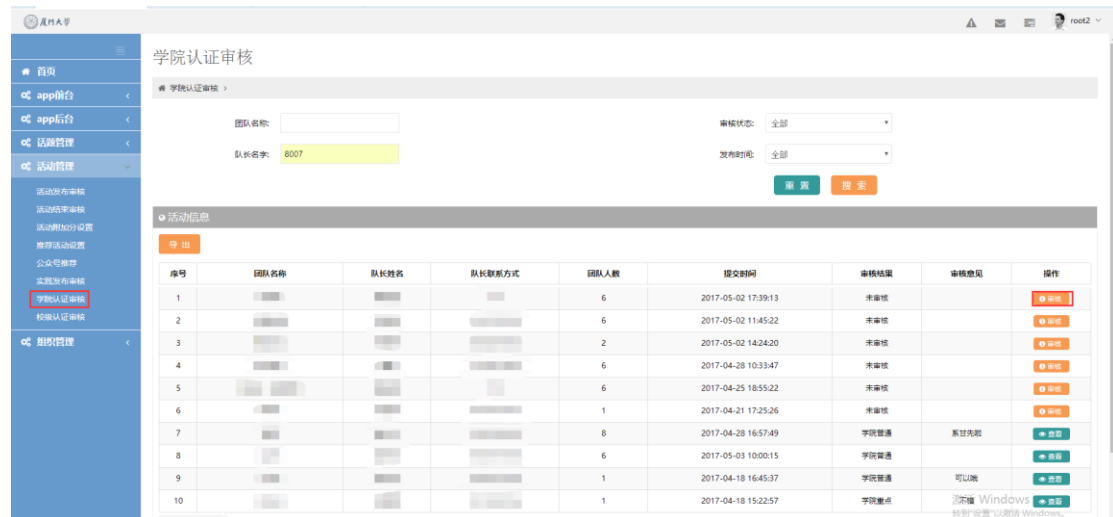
厦门大学

root2

首页
app前台
app后台
话题管理
活动管理
活动发布审核
活动结束审核
活动附加分设置
推荐活动设置
公众号推荐
实践发布审核
学院认证审核
校级认证审核
组织管理

学院认证审核

学院认证审核 >

团队名称:
队长名字: 8007
审核状态: 全部
发布时间: 全部
重置 搜索

活动信息

导出

| 序号 | 团队名称 | 队长姓名 | 队长联系方式 | 团队人数 | 提交时间 | 审核结果 | 审核意见 | 操作 |
|---|---|---|---|---|---|---|---|---|
| 1 | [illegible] | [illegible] | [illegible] | 6 | 2017-05-02 17:39:13 | 未审核 | | 审核 |
| 2 | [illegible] | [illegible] | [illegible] | 6 | 2017-05-02 11:45:22 | 未审核 | | 审核 |
| 3 | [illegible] | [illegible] | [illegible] | 2 | 2017-05-02 14:24:20 | 未审核 | | 审核 |
| 4 | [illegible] | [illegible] | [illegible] | 6 | 2017-04-28 10:33:47 | 未审核 | | 审核 |
| 5 | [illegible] | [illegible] | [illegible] | 6 | 2017-04-25 18:55:22 | 未审核 | | 审核 |
| 6 | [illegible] | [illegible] | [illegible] | 1 | 2017-04-21 17:25:26 | 未审核 | | 审核 |
| 7 | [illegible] | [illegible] | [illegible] | 8 | 2017-04-28 16:57:49 | 学院普通 | 系甘先距 | 查看 |
| 8 | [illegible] | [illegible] | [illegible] | 6 | 2017-05-03 10:00:15 | 学院普通 | | 查看 |
| 9 | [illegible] | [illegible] | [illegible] | 1 | 2017-04-18 16:45:37 | 学院普通 | 可以哦 | 查看 |
| 10 | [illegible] | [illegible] | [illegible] | 1 | 2017-04-18 15:22:57 | 学院重点 | 丽 | 查看 |

Windows
转到"设置"以激活 Windows。